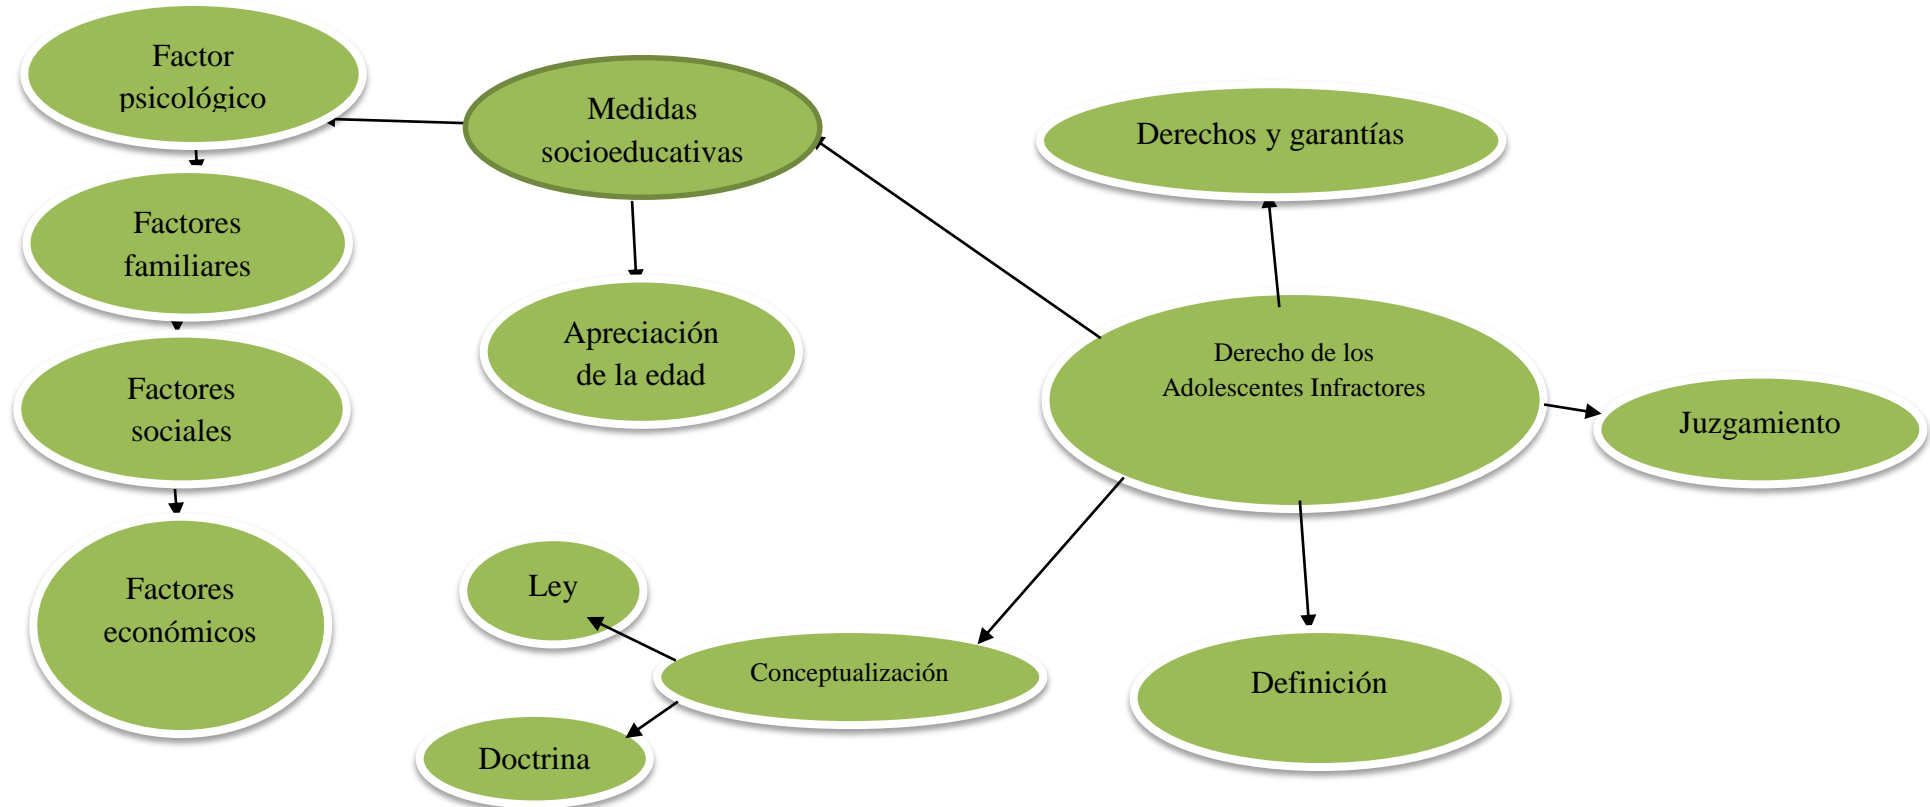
Factor psicológico

Medidas socioeducativas

Derechos y garantías

Factores familiares

Apreciación de la edad

Derecho de los Adolescentes Infractores

Factores sociales

Juzgamiento

Factores económicos

Ley

Conceptualización

Definición

Doctrina